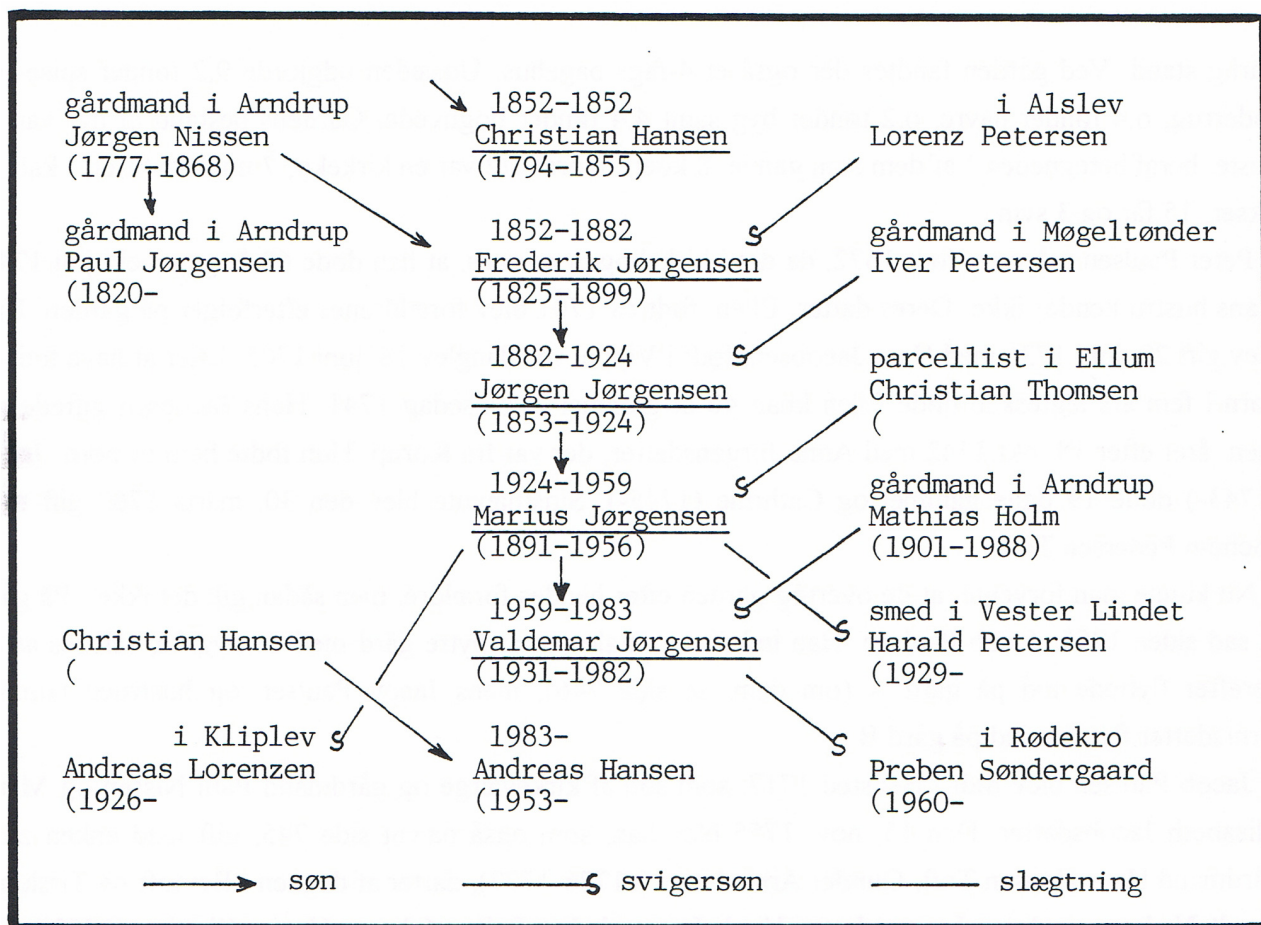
gårdmand i Arndrup
Jørgen Nissen
(1777-1868)

1852-1852
Christian Hansen
(1794-1855)

i Alslev
Lorenz Petersen

gårdmand i Arndrup
Paul Jørgensen
(1820-

1852-1882
Frederik Jørgensen
(1825-1899)

gårdmand i Møgeltønder
Iver Petersen

1882-1924
Jørgen Jørgensen
(1853-1924)

parcellist i Ellum
Christian Thomsen
(

1924-1959
Marius Jørgensen
(1891-1956)

gårdmand i Arndrup
Mathias Holm
(1901-1988)

1959-1983
Valdemar Jørgensen
(1931-1982)

smed i Vester Lindet
Harald Petersen
(1929-

Christian Hansen
(

i Kliplev
Andreas Lorenzen
(1926-

1983-
Andreas Hansen
(1953-

i Rødekro
Preben Søndergaard
(1960-

søn
svigersøn
slægtning